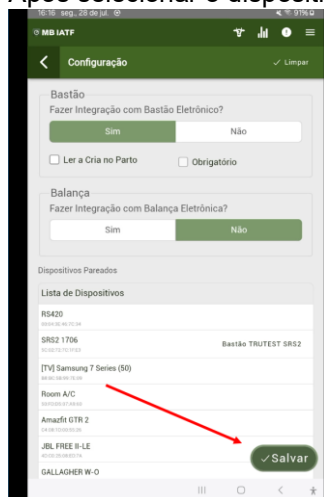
Após selecionar o disposit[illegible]

16:16 seg., 28 de jul. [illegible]

MB IATF

Configuração

✓ Limpar

Bastão

Fazer Integração com Bastão Eletrônico?

Sim

Não

Ler a Cria no Parto

Obrigatório

Balança

Fazer Integração com Balança Eletrônica?

Sim

Não

Dispositivos Pareados

Lista de Dispositivos

RS420

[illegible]

SRS2 1706

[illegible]

Bastão TRUTEST SRS2

[TV] Samsung 7 Series (50)

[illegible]

Room A/C

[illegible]

Amazfit GTR 2

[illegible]

JBL FREE II-LE

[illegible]

GALLAGHER W-O

✓Salvar